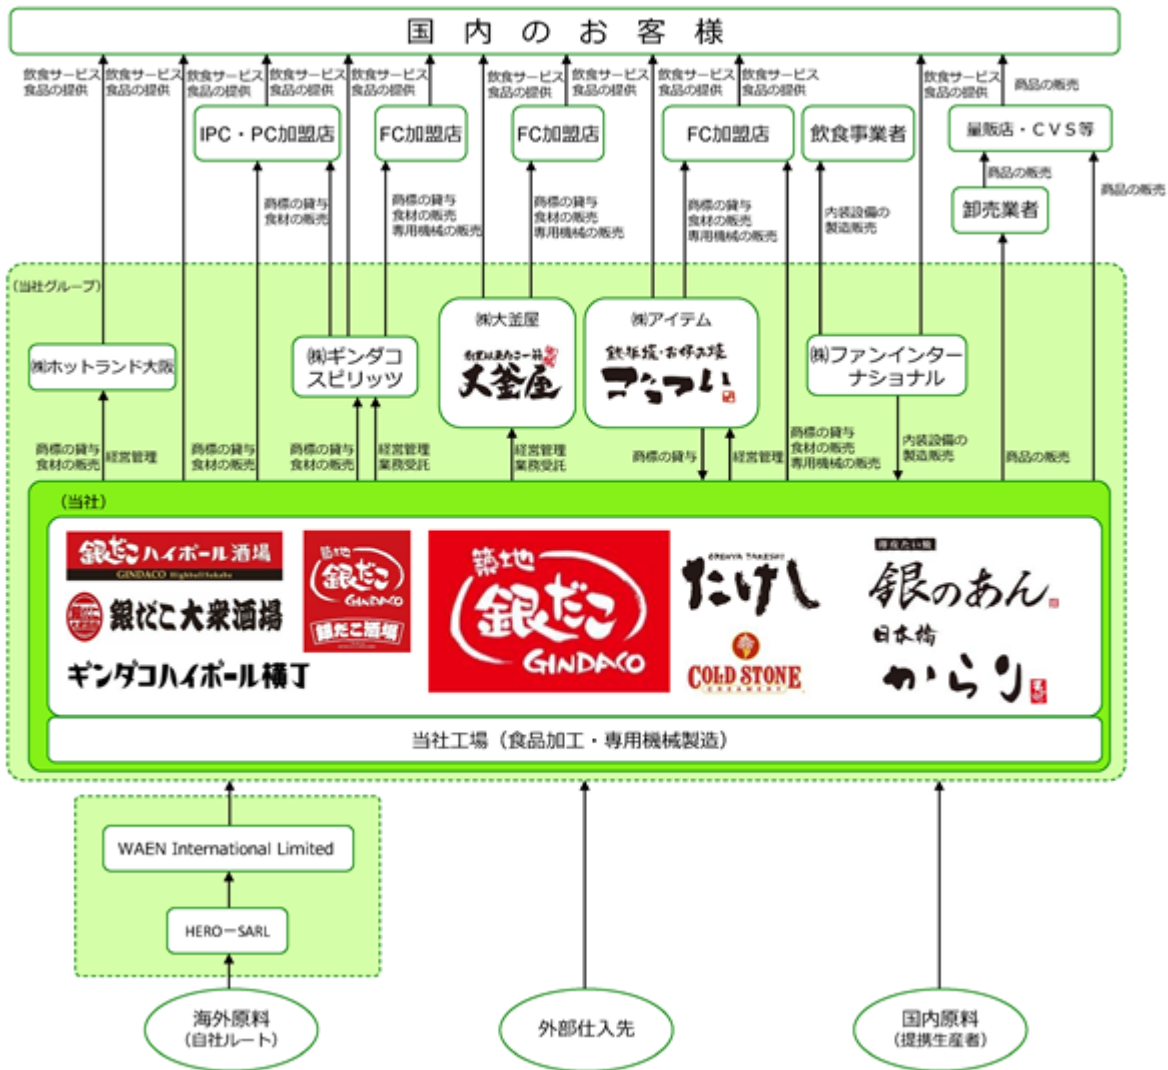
国内のお客様

飲食サービス食品の提供
飲食サービス食品の提供
飲食サービス食品の提供
飲食サービス食品の提供
飲食サービス食品の提供
飲食サービス食品の提供
飲食サービス食品の提供
飲食サービス食品の提供
飲食サービス食品の提供
飲食サービス食品の提供
商品の販売

IPC・PC加盟店
FC加盟店
FC加盟店
FC加盟店
飲食事業者
量販店・CVS等

商標の貸与 食材の販売
商標の貸与 食材の販売 専用機械の販売
商標の貸与 食材の販売 専用機械の販売
商標の貸与 食材の販売 専用機械の販売
内装設備の製造販売
商品の販売
卸売業者
商品の販売

(当社グループ)

㈱ホットランド大阪
㈱ギンダコスピリッツ
㈱大釜屋
大釜屋
㈱アイテム
鉄板焼・お好み焼 こてつ
㈱ファンインターナショナル

商標の貸与 食材の販売
経営管理
商標の貸与 食材の販売
商標の貸与 食材の販売
経営管理 業務受託
経営管理 業務受託
商標の貸与
経営管理
商標の貸与 食材の販売 専用機械の販売
内装設備の製造販売
商品の販売

(当社)

銀だこハイボール酒場 GINDACO HighballSakaba
銀だこ大衆酒場
ギンダコハイボール横丁
築地銀だこ GINDACO 銀だこ酒場
築地 銀だこ GINDACO
たけし
COLD STONE CREAMERY
銀のあん
日本橋 からり

当社工場(食品加工・専用機械製造)

WAEN International Limited
HERO−SARL

海外原料(自社ルート)
外部仕入先
国内原料(提携生産者)